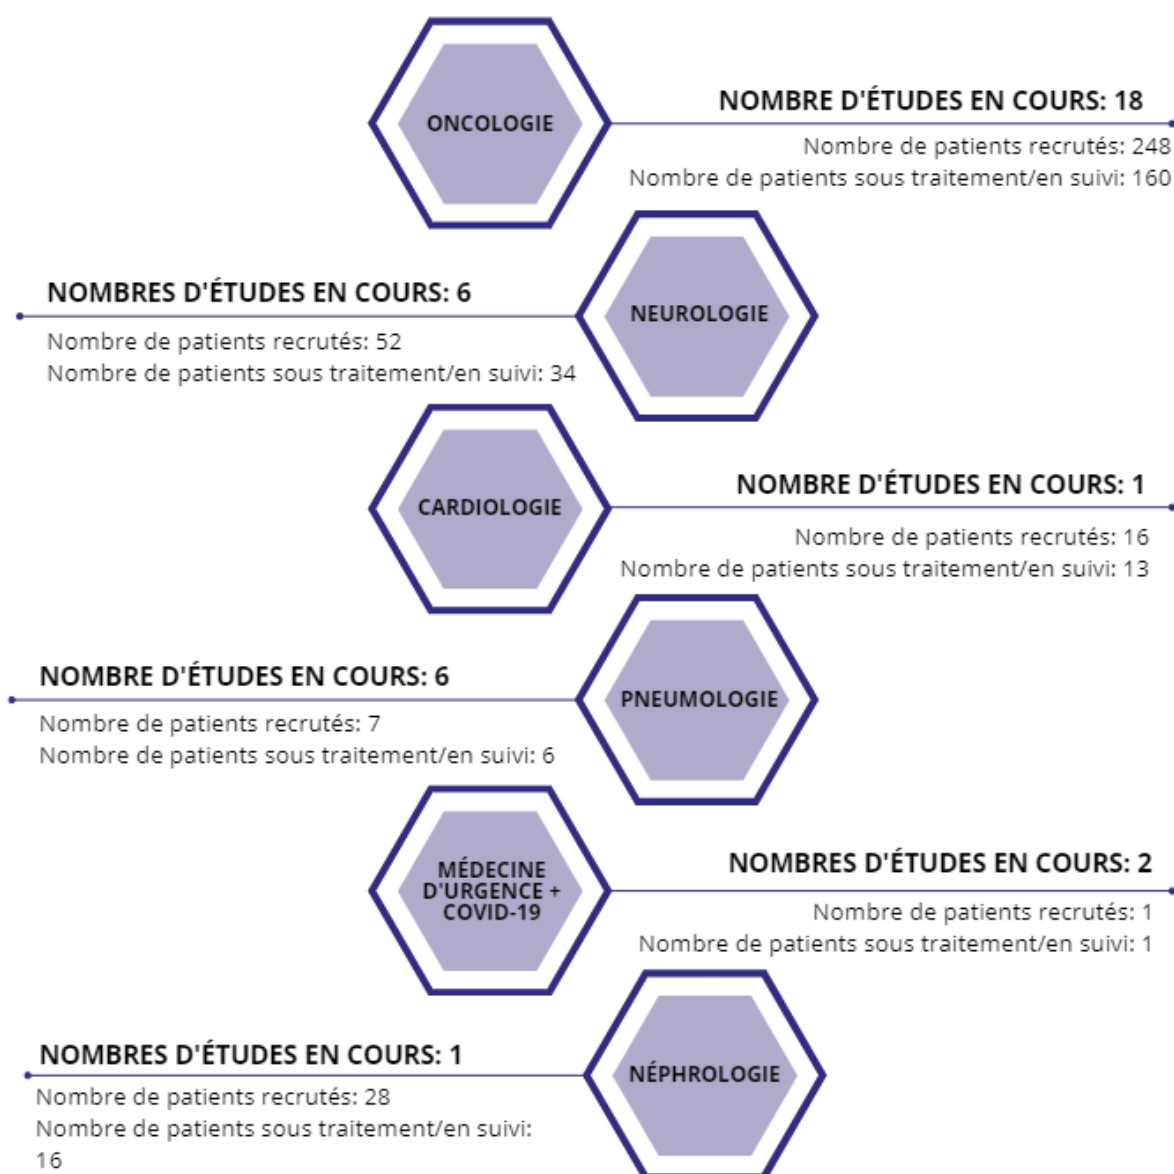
ONCOLOGIE

NOMBRE D'ÉTUDES EN COURS: 18

Nombre de patients recrutés: 248
Nombre de patients sous traitement/en suivi: 160

NOMBRES D'ÉTUDES EN COURS: 6

Nombre de patients recrutés: 52
Nombre de patients sous traitement/en suivi: 34

NEUROLOGIE

CARDIOLOGIE

NOMBRE D'ÉTUDES EN COURS: 1

Nombre de patients recrutés: 16
Nombre de patients sous traitement/en suivi: 13

NOMBRE D'ÉTUDES EN COURS: 6

Nombre de patients recrutés: 7
Nombre de patients sous traitement/en suivi: 6

PNEUMOLOGIE

MÉDECINE D'URGENCE + COVID-19

NOMBRES D'ÉTUDES EN COURS: 2

Nombre de patients recrutés: 1
Nombre de patients sous traitement/en suivi: 1

NOMBRES D'ÉTUDES EN COURS: 1

Nombre de patients recrutés: 28
Nombre de patients sous traitement/en suivi: 16

NÉPHROLOGIE